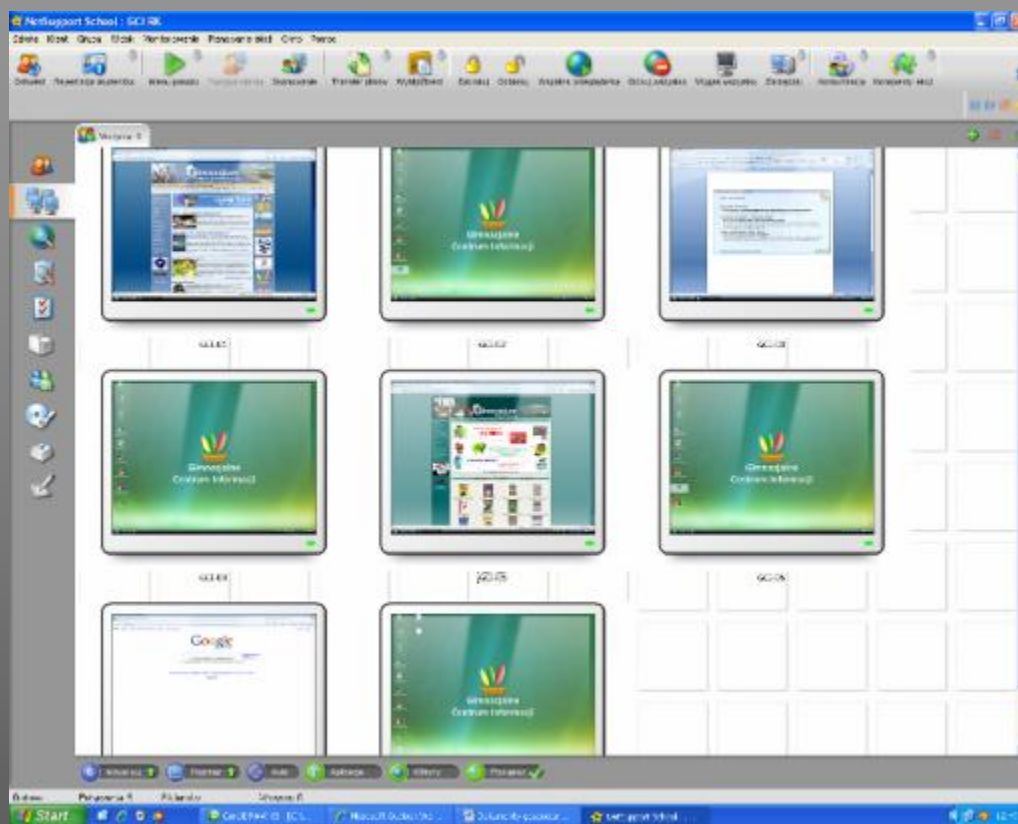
NetSupport School : GCI RK

Szkoła Klasa Grupa Widok Monitorowanie Planowanie lekcji Okno Pomoc

Gimnazjum Centrum Informacji

Gimnazjum Centrum Informacji

Gimnazjum Centrum Informacji

Google

Gimnazjum Centrum Informacji

GCI-05

Start